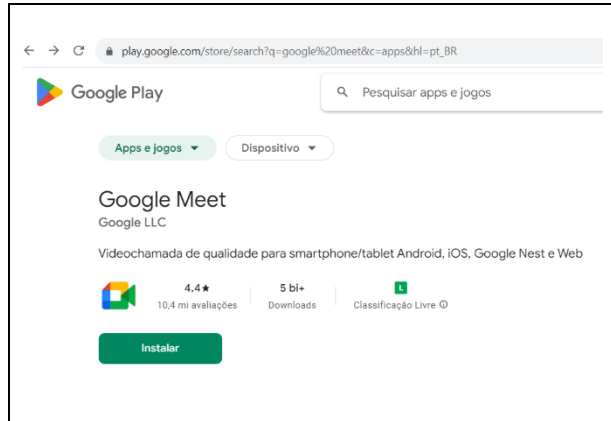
play.google.com/store/search?q=google%20meet&c=apps&hl=pt_BR

Google Play

Pesquisar apps e jogos

Apps e jogos

Dispositivo

Google Meet

Google LLC

Videochamada de qualidade para smartphone/tablet Android, iOS, Google Nest e Web

4,4★
10,4 mi avaliações

5 bi+
Downloads

L
Classificação Livre ⓘ

Instalar